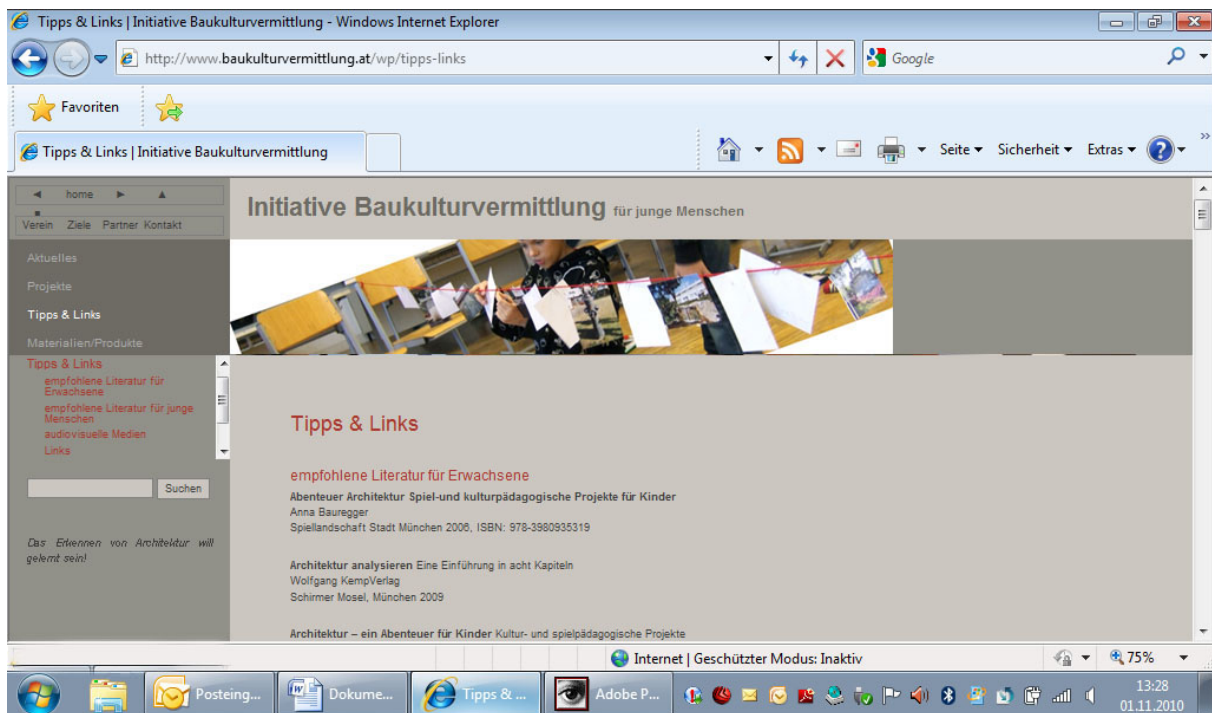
Tipps & Links | Initiative Baukulturvermittlung - Windows Internet Explorer

http://www.baukulturvermittlung.at/wp/tipps-links

Google

Favoriten

Tipps & Links | Initiative Baukulturvermittlung

Seite ▾ Sicherheit ▾ Extras ▾

◄ home ► ▲

Verein Ziele Partner Kontakt

Aktuelles

Projekte

Tipps & Links

Materialien/Produkte

Tipps & Links
empfohlene Literatur für Erwachsene
empfohlene Literatur für junge Menschen
audiovisuelle Medien
Links

Suchen

Das Erkennen von Architektur will gelernt sein!

Initiative Baukulturvermittlung für junge Menschen

Tipps & Links

empfohlene Literatur für Erwachsene

Abenteuer Architektur Spiel-und kulturpädagogische Projekte für Kinder
Anna Bauregger
Spiellandschaft Stadt München 2006, ISBN: 978-3980935319

Architektur analysieren Eine Einführung in acht Kapiteln
Wolfgang KempVerlag
Schirmer Mosel, München 2009

Architektur – ein Abenteuer für Kinder Kultur- und spielpädagogische Projekte

Internet | Geschützter Modus: Inaktiv

75%

Posteing...

Dokume...

Tipps & ...

Adobe P...

13:28
01.11.2010